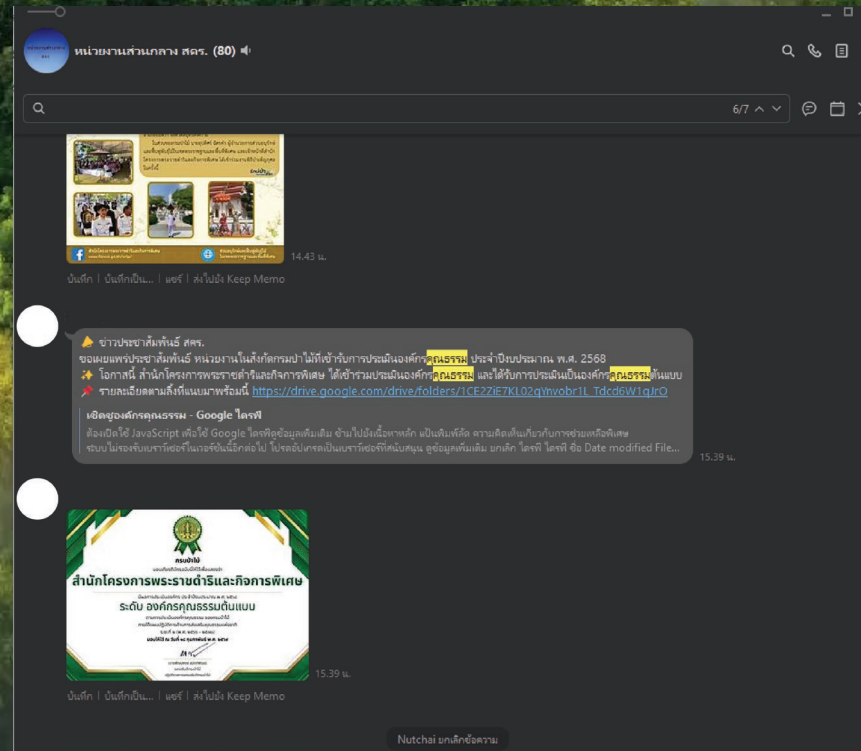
หน่วยงานส่วนกลาง สคร. (80)

6/7

14.43 น.

บันทึก | บันทึกเป็น... | แชร์ | ส่งไปยัง Keep Memo

ข่าวประชาสัมพันธ์ สคร.
ขอเผยแพร่ประชาสัมพันธ์ หน่วยงานในสังกัดกรมป่าไม้ที่เข้ารับการประเมินองค์กรคุณธรรม ประจำปีงบประมาณ พ.ศ. 2568
โอกาสนี้ สำนักโครงการพระราชดำริและกิจการพิเศษ ได้เข้าร่วมประเมินองค์กรคุณธรรม และได้รับการประเมินเป็นองค์กรคุณธรรมต้นแบบ
รายละเอียดตามลิ้งก์ที่แนบมาพร้อมนี้ https://drive.google.com/drive/folders/1CE2ZiE7KL02qYnvobr1L_Tdcd6W1qJrO

เปิดชุดองค์กรคุณธรรม - Google ไดรฟ์
ต้องเปิดใช้ JavaScript เพื่อใช้ Google ไดรฟ์ดูข้อมูลเพิ่มเติม ข้ามไปยังเนื้อหาหลัก เป็นทีมพัฒนา ความคิดเห็นเกี่ยวกับการช่วยเหลือพิเศษ ระบบไม่รองรับเบราว์เซอร์ในเวอร์ชันนี้อีกต่อไป โปรดอัปเกรดเป็นเบราว์เซอร์ที่สนับสนุน ดูข้อมูลเพิ่มเติม ยกเลิก ไดรฟ์ ไดรฟ์ ชื่อ Date modified File...

15.39 น.

เกียรติบัตร
สำนักโครงการพระราชดำริและกิจการพิเศษ
ระดับ องค์กรคุณธรรมต้นแบบ

15.39 น.

บันทึก | บันทึกเป็น... | แชร์ | ส่งไปยัง Keep Memo

Nutchai ยกเลิกข้อความ